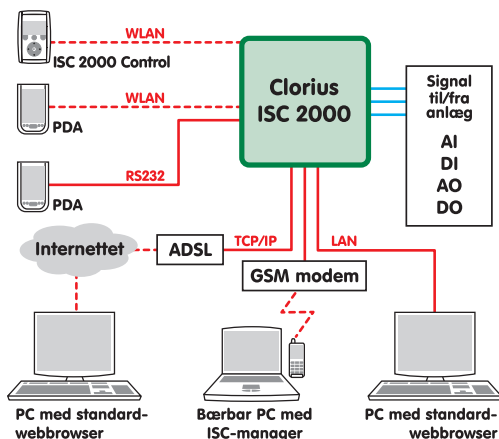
WLAN

ISC 2000 Control

WLAN

PDA

RS232

PDA

Clorius ISC 2000

Signal til/fra anlæg

AI
DI
AO
DO

Internettet

ADSL

TCP/IP

LAN

GSM modem

PC med standardwebbrowser

Bærbar PC med ISC-manager

PC med standardwebbrowser